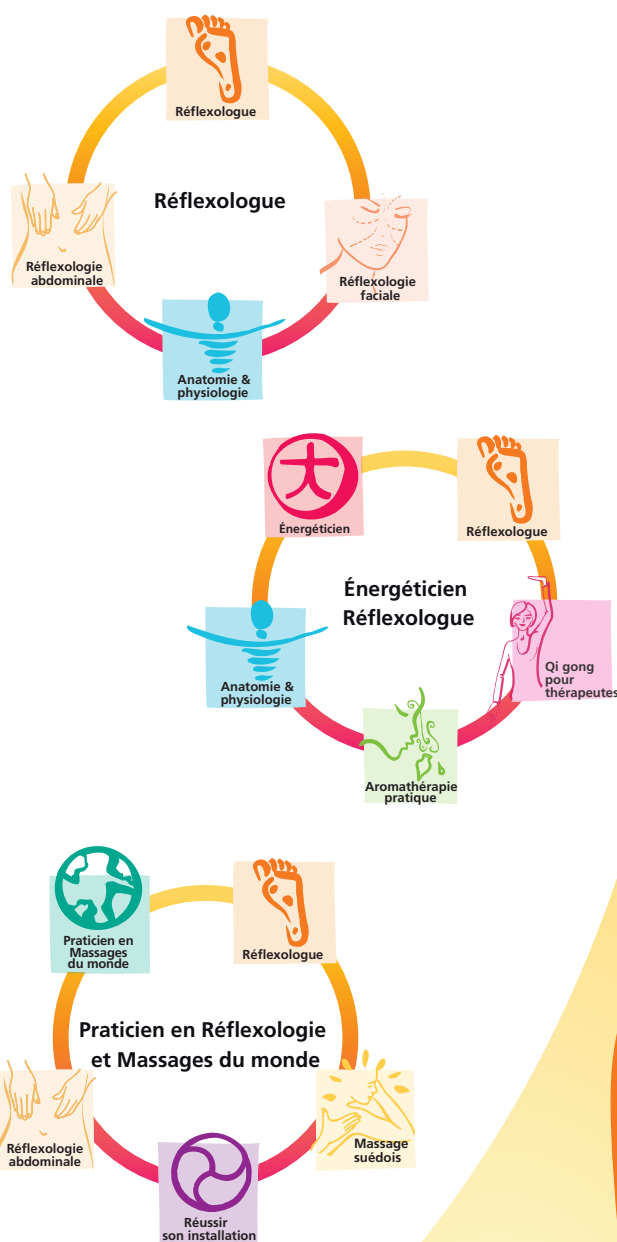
Réflexologue

Réflexologue

Réflexologie abdominale

Réflexologie faciale

Anatomie & physiologie

Énergéticien

Réflexologue

Énergéticien Réflexologue

Anatomie & physiologie

Qi gong pour thérapeutes

Aromathérapie pratique

Praticien en Massages du monde

Réflexologue

Praticien en Réflexologie et Massages du monde

Réflexologie abdominale

Massage suédois

Réussir son installation